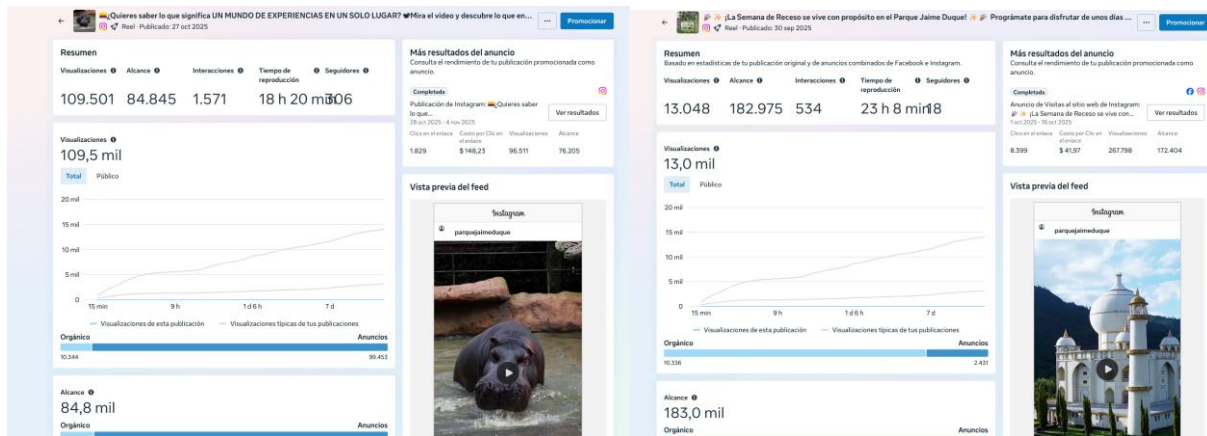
¿Quieres saber lo que significa UN MUNDO DE EXPERIENCIAS EN UN SOLO LUGAR? ❤Mira el video y descubre lo que en...
Reel · Publicado: 27 oct 2025
...
Promocionar

Resumen

| Visualizaciones | Alcance | Interacciones | Tiempo de reproducción | Seguidores |
|---|---|---|---|---|
| 109.501 | 84.845 | 1.571 | 18 h 20 min | 306 |

Visualizaciones
109,5 mil
Total Público
20 mil
15 mil
10 mil
5 mil
0
15 min 9 h 1 d 6 h 7 d
— Visualizaciones de esta publicación — Visualizaciones típicas de tus publicaciones
Orgánico Anuncios
10.344 99.453

Alcance
84,8 mil
Orgánico Anuncios

Más resultados del anuncio
Consulta el rendimiento de tu publicación promocionada como anuncio.
Completada
Publicación de Instagram: ¿Quieres saber lo que...
28 oct 2025 - 4 nov 2025
Ver resultados

| Clics en el enlace | Costo por Clic en el enlace | Visualizaciones | Alcance |
|---|---|---|---|
| 1.829 | $ 148,23 | 96.511 | 76.205 |

Vista previa del feed
Instagram
parquejaimeduque

¡La Semana de Receso se vive con propósito en el Parque Jaime Duque! Prográmate para disfrutar de unos días ...
Reel · Publicado: 30 sep 2025
...
Promocionar

Resumen
Basado en estadísticas de tu publicación original y de anuncios combinados de Facebook e Instagram.

| Visualizaciones | Alcance | Interacciones | Tiempo de reproducción | Seguidores |
|---|---|---|---|---|
| 13.048 | 182.975 | 534 | 23 h 8 min | 18 |

Visualizaciones
13,0 mil
Total Público
20 mil
15 mil
10 mil
5 mil
0
15 min 9 h 1 d 6 h 7 d
— Visualizaciones de esta publicación — Visualizaciones típicas de tus publicaciones
Orgánico Anuncios
10.336 2.431

Alcance
183,0 mil
Orgánico Anuncios

Más resultados del anuncio
Consulta el rendimiento de tu publicación promocionada como anuncio.
Completada
Anuncio de Visitas al sitio web de Instagram: ¡La Semana de Receso se vive con...
7 oct 2025 - 16 oct 2025
Ver resultados

| Clics en el enlace | Costo por Clic en el enlace | Visualizaciones | Alcance |
|---|---|---|---|
| 8.399 | $ 41,97 | 267.798 | 172.404 |

Vista previa del feed
Instagram
parquejaimeduque